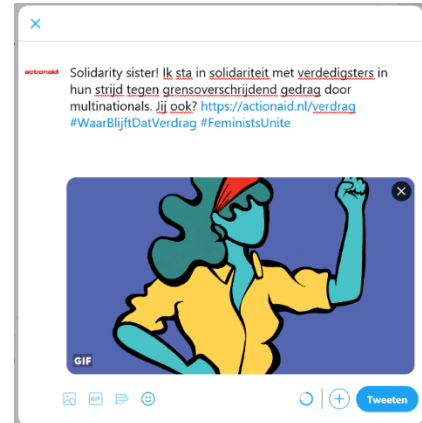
×

actionaid Solidarity sister! Ik sta in solidariteit met verdedigsters in hun strijd tegen grensoverschrijdend gedrag door multinationals. Jij ook? https://actionaid.nl/verdrag #WaarBlijftDatVerdrag #FeministsUnite

×

GIF

GIF

+ Tweeten